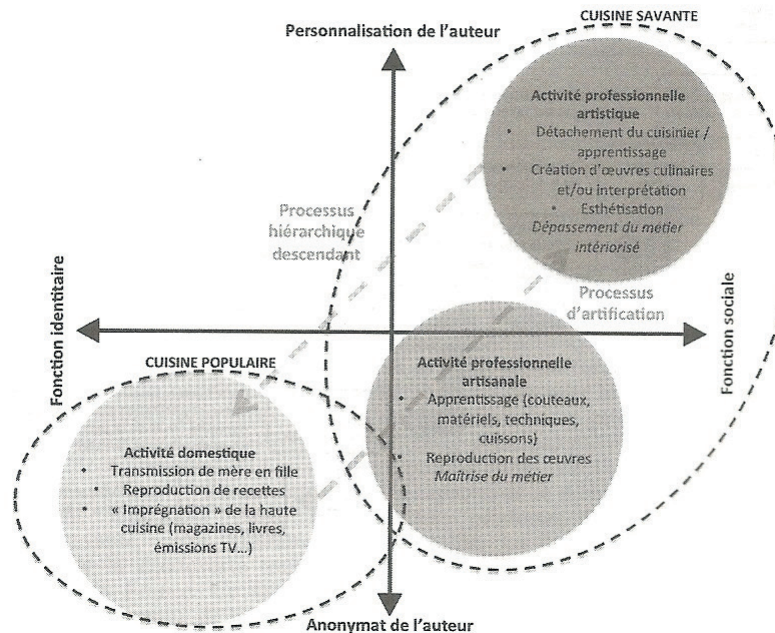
CUISINE SAVANTE

Personnalisation de l'auteur

Activité professionnelle artistique
• Détachement du cuisinier / apprentissage
• Création d'œuvres culinaires et/ou interprétation
• Esthétisation
Dépassement du métier intériorisé

Processus hiérarchique descendant

Fonction identitaire

Processus d'artification

Fonction sociale

CUISINE POPULAIRE

Activité professionnelle artisanale
• Apprentissage (couteaux, matériels, techniques, cuissons)
• Reproduction des œuvres
Maîtrise du métier

Activité domestique
• Transmission de mère en fille
• Reproduction de recettes
• « Imprégnation » de la haute cuisine (magazines, livres, émissions TV...)

Anonymat de l'auteur